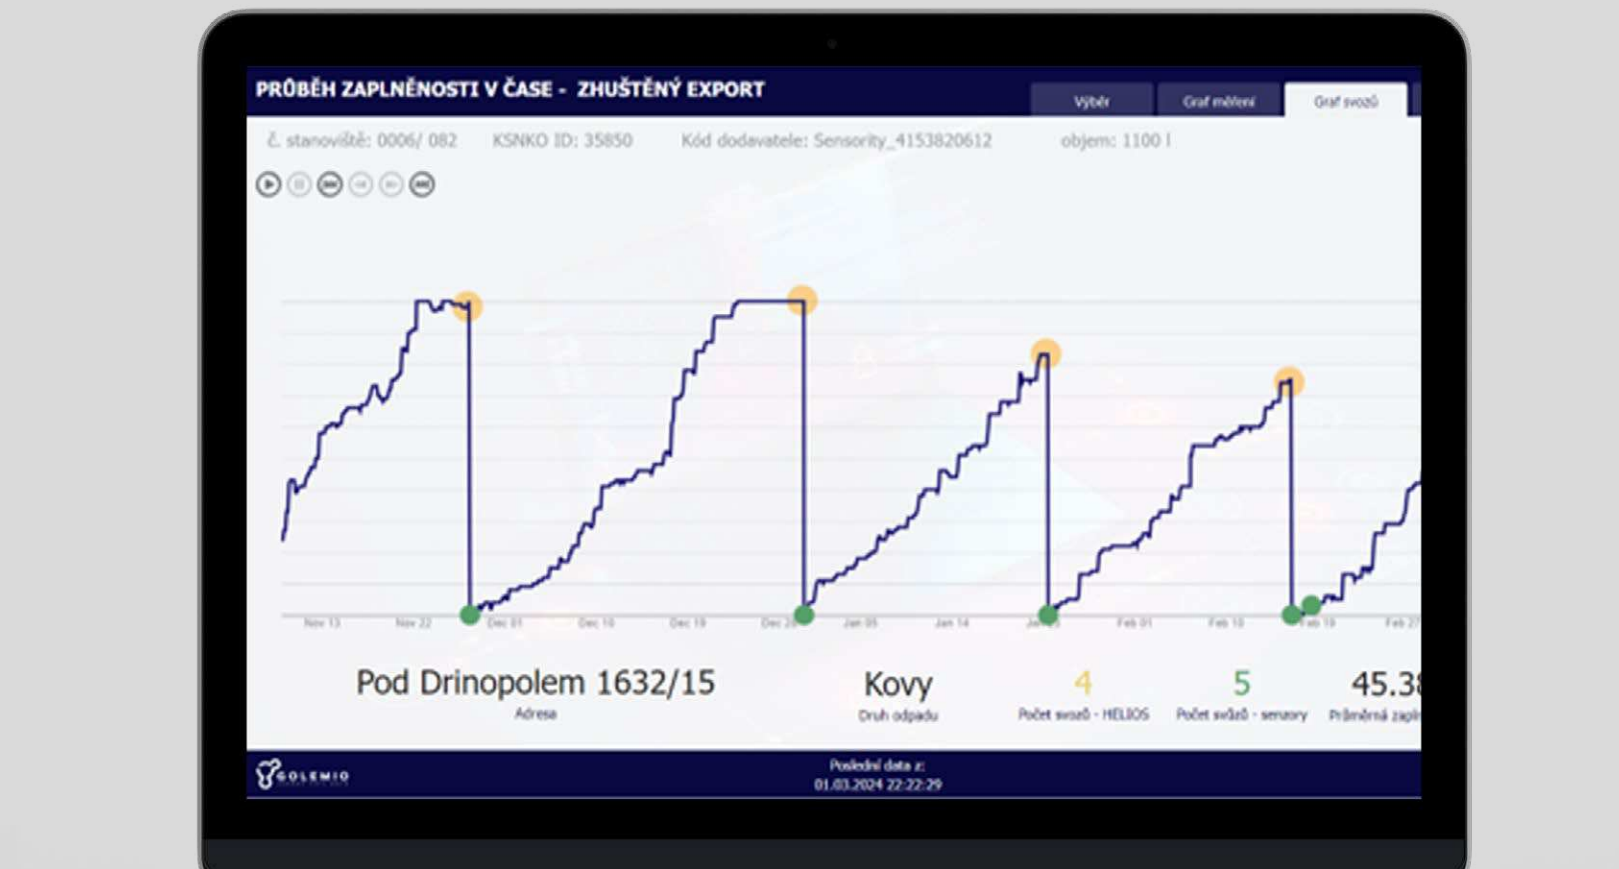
PRŮBĚH ZAPLNĚNOSTI V ČASE - ZHUŠTĚNÝ EXPORT

Výběr | Graf měření | Graf svozů

č. stanoviště: 0006/ 082   KSNKO ID: 35850   Kód dodavatele: Sensority_4153820612   objem: 1100 l

Nov 13  Nov 22  Dec 01  Dec 10  Dec 19  Dec 28  Jan 05  Jan 14  Jan 23  Feb 01  Feb 10  Feb 19  Feb 27

Pod Drinopolem 1632/15
Adresa

Kovy
Druh odpadu

4
Počet svozů - HELIOS

5
Počet svozů - senzory

45.3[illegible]
Průměrná zapl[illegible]

GOLEMIO

Poslední data z:
01.03.2024 22:22:29